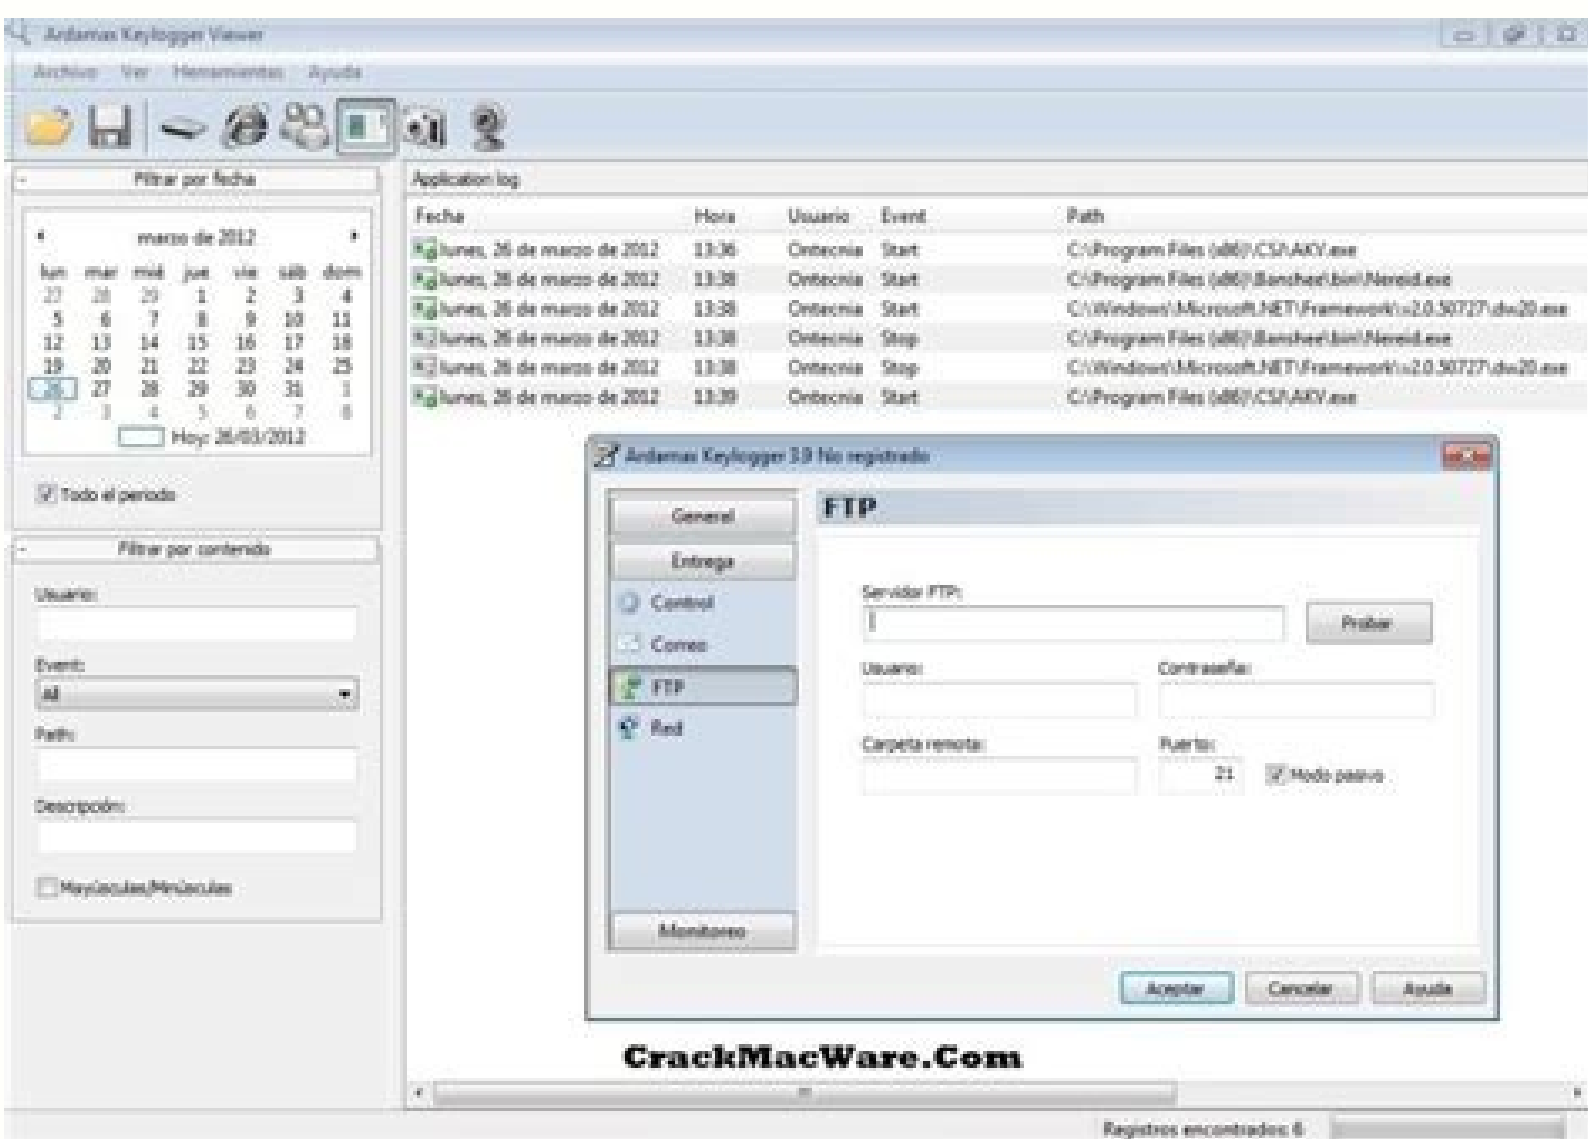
Ardamax Keylogger Viewer

Archivo Ver Herramientas Ayuda

Filtrar por fecha

marzo de 2012

| lun | mar | mié | jue | vie | sáb | dom |
|---|---|---|---|---|---|---|
| 27 | 28 | 29 | 1 | 2 | 3 | 4 |
| 5 | 6 | 7 | 8 | 9 | 10 | 11 |
| 12 | 13 | 14 | 15 | 16 | 17 | 18 |
| 19 | 20 | 21 | 22 | 23 | 24 | 25 |
| 26 | 27 | 28 | 29 | 30 | 31 | 1 |
| 2 | 3 | 4 | 5 | 6 | 7 | 8 |

Hoy: 26/03/2012

Todo el periodo

Filtrar por contenido

Usuario:

Event:

All

Path:

Descripción:

Mayúsculas/Minúsculas

Application log

| Fecha | Hora | Usuario | Event | Path |
|---|---|---|---|---|
| lunes, 26 de marzo de 2012 | 13:36 | Ontecnia | Start | C:\Program Files (x86)\CSI\AKY.exe |
| lunes, 26 de marzo de 2012 | 13:38 | Ontecnia | Start | C:\Program Files (x86)\Banshee\bin\Nereid.exe |
| lunes, 26 de marzo de 2012 | 13:38 | Ontecnia | Start | C:\Windows\Microsoft.NET\Framework\v2.0.50727\dw20.exe |
| lunes, 26 de marzo de 2012 | 13:38 | Ontecnia | Stop | C:\Program Files (x86)\Banshee\bin\Nereid.exe |
| lunes, 26 de marzo de 2012 | 13:38 | Ontecnia | Stop | C:\Windows\Microsoft.NET\Framework\v2.0.50727\dw20.exe |
| lunes, 26 de marzo de 2012 | 13:39 | Ontecnia | Start | C:\Program Files (x86)\CSI\AKY.exe |

Ardamax Keylogger 3.9 No registrado

General

Entrega

Control

Correo

FTP

Red

Monitoreo

FTP

Servidor FTP:

Probar

Usuario:

Contraseña:

Carpeta remota:

Puerto:

21

Modo pasivo

Aceptar

Cancelar

Ayuda

CrackMacWare.Com

Registros encontrados: 6